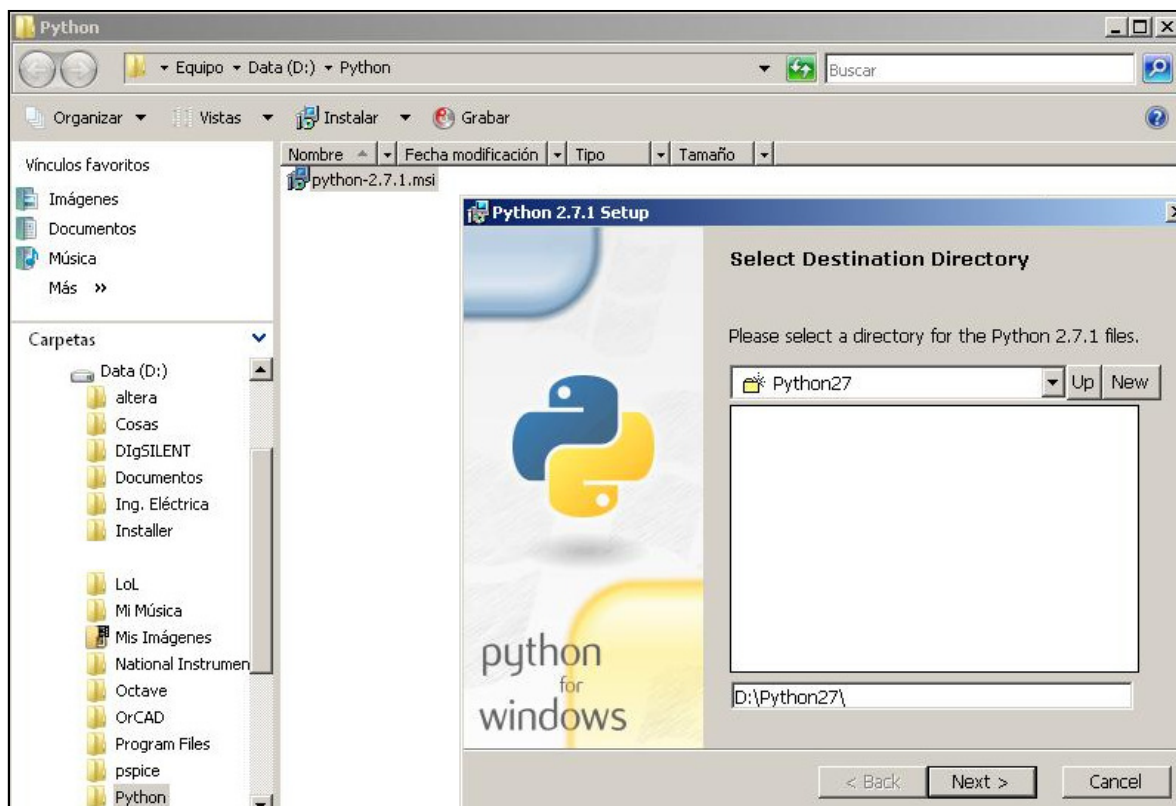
Python

Equipo ▸ Data (D:) ▸ Python

Buscar

Organizar ▾ Vistas ▾ Instalar ▾ Grabar

Vínculos favoritos
Imágenes
Documentos
Música
Más »

Carpetas
Data (D:)
altera
Cosas
DIgSILENT
Documentos
Ing. Eléctrica
Installer
LoL
Mi Música
Mis Imágenes
National Instrumen
Octave
OrCAD
Program Files
pspice
Python

| Nombre | Fecha modificación | Tipo | Tamaño |
|---|---|---|---|
| python-2.7.1.msi | | | |

Python 2.7.1 Setup

Select Destination Directory

Please select a directory for the Python 2.7.1 files.

Python27

Up New

D:\Python27\

python for windows

< Back Next > Cancel